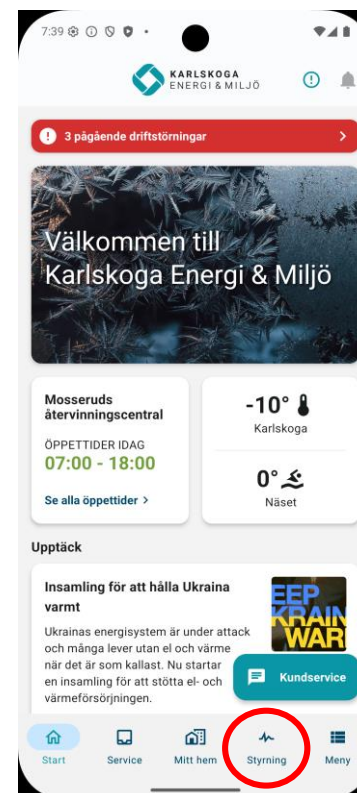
7:39

KARLSKOGA
ENERGI & MILJÖ

3 pågående driftstörningar

Välkommen till Karlskoga Energi & Miljö

Mosseruds återvinningscentral

ÖPPETTIDER IDAG
07:00 - 18:00

Se alla öppettider >

-10°
Karlskoga

0°
Näset

Upptäck

Insamling för att hålla Ukraina varmt

Ukrainas energisystem är under attack och många lever utan el och värme när det är som kallast. Nu startar en insamling för att stötta el- och värmeförsörjningen.

EEP
KRAIN
WAR

Kundservice

Start
Service
Mitt hem
Styrning
Meny